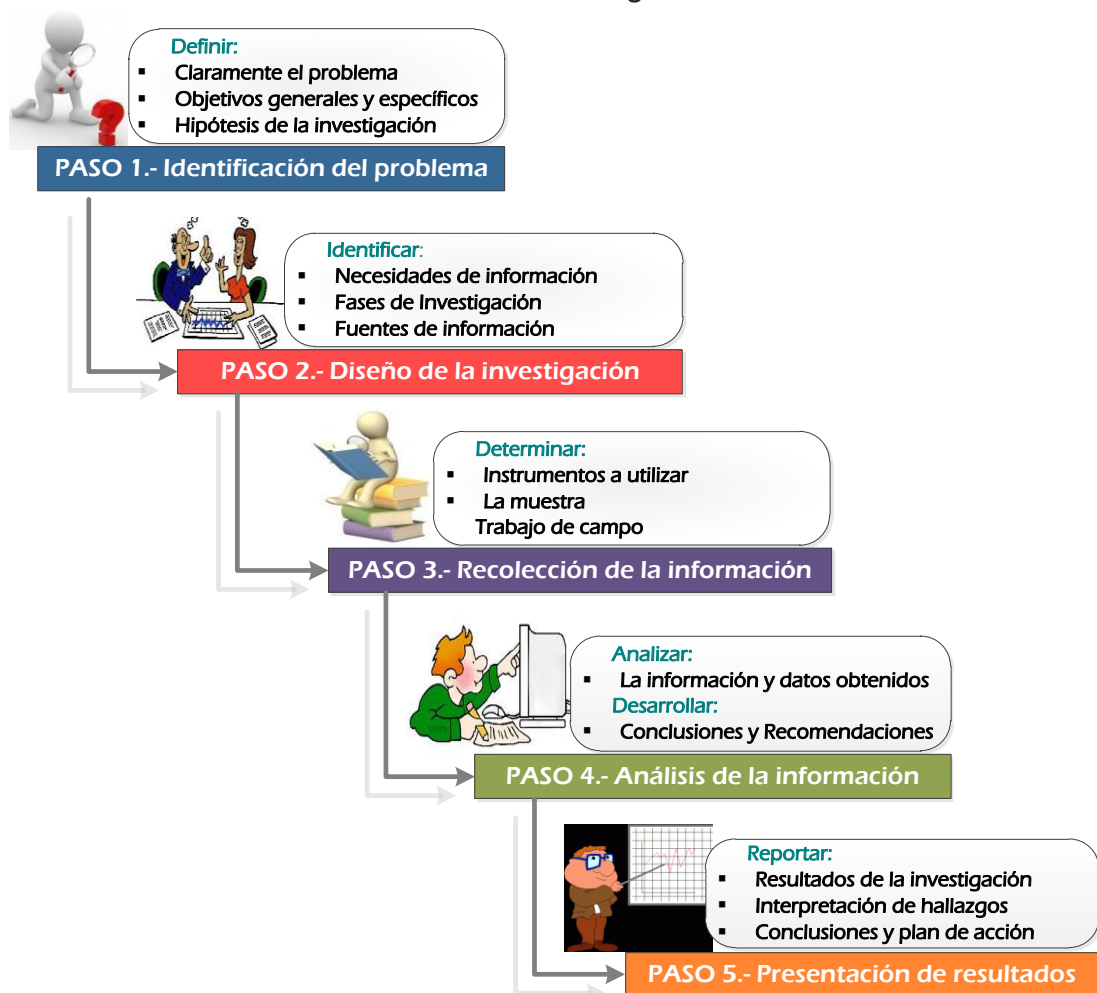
Definir:
- Claramente el problema
- Objetivos generales y específicos
- Hipótesis de la investigación

PASO 1.- Identificación del problema

Identificar:
- Necesidades de información
- Fases de Investigación
- Fuentes de información

PASO 2.- Diseño de la investigación

Determinar:
- Instrumentos a utilizar
- La muestra
Trabajo de campo

PASO 3.- Recolección de la información

Analizar:
- La información y datos obtenidos
Desarrollar:
- Conclusiones y Recomendaciones

PASO 4.- Análisis de la información

Reportar:
- Resultados de la investigación
- Interpretación de hallazgos
- Conclusiones y plan de acción

PASO 5.- Presentación de resultados